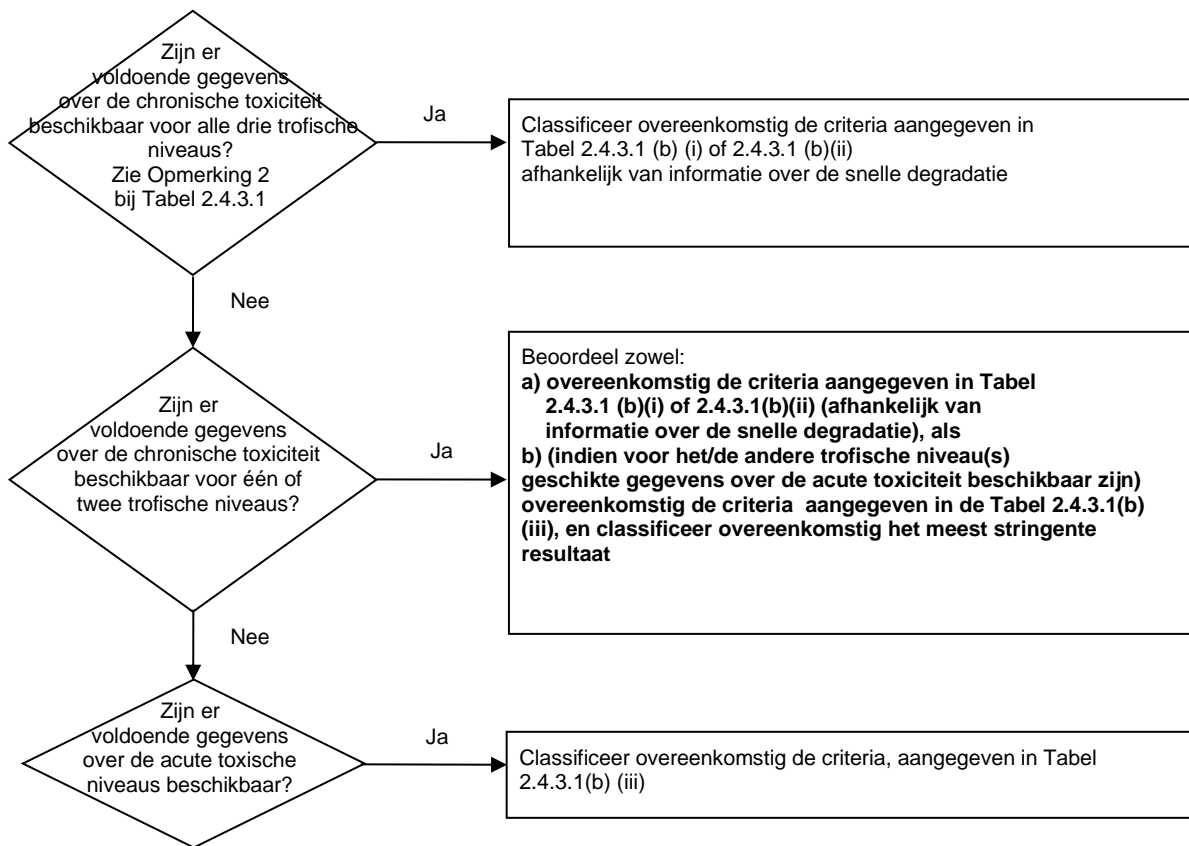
Zijn er voldoende gegevens over de chronische toxiciteit beschikbaar voor alle drie trofische niveaus? Zie Opmerking 2 bij Tabel 2.4.3.1

Ja

Classificeer overeenkomstig de criteria aangegeven in Tabel 2.4.3.1 (b) (i) of 2.4.3.1 (b)(ii) afhankelijk van informatie over de snelle degradatie

Nee

Zijn er voldoende gegevens over de chronische toxiciteit beschikbaar voor één of twee trofische niveaus?

Ja

Beoordeel zowel:
**a) overeenkomstig de criteria aangegeven in Tabel 2.4.3.1 (b)(i) of 2.4.3.1(b)(ii) (afhankelijk van informatie over de snelle degradatie), als**
**b) (indien voor het/de andere trofische niveau(s) geschikte gegevens over de acute toxiciteit beschikbaar zijn) overeenkomstig de criteria aangegeven in de Tabel 2.4.3.1(b) (iii), en classificeer overeenkomstig het meest stringente resultaat**

Nee

Zijn er voldoende gegevens over de acute toxische niveaus beschikbaar?

Ja

Classificeer overeenkomstig de criteria, aangegeven in Tabel 2.4.3.1(b) (iii)